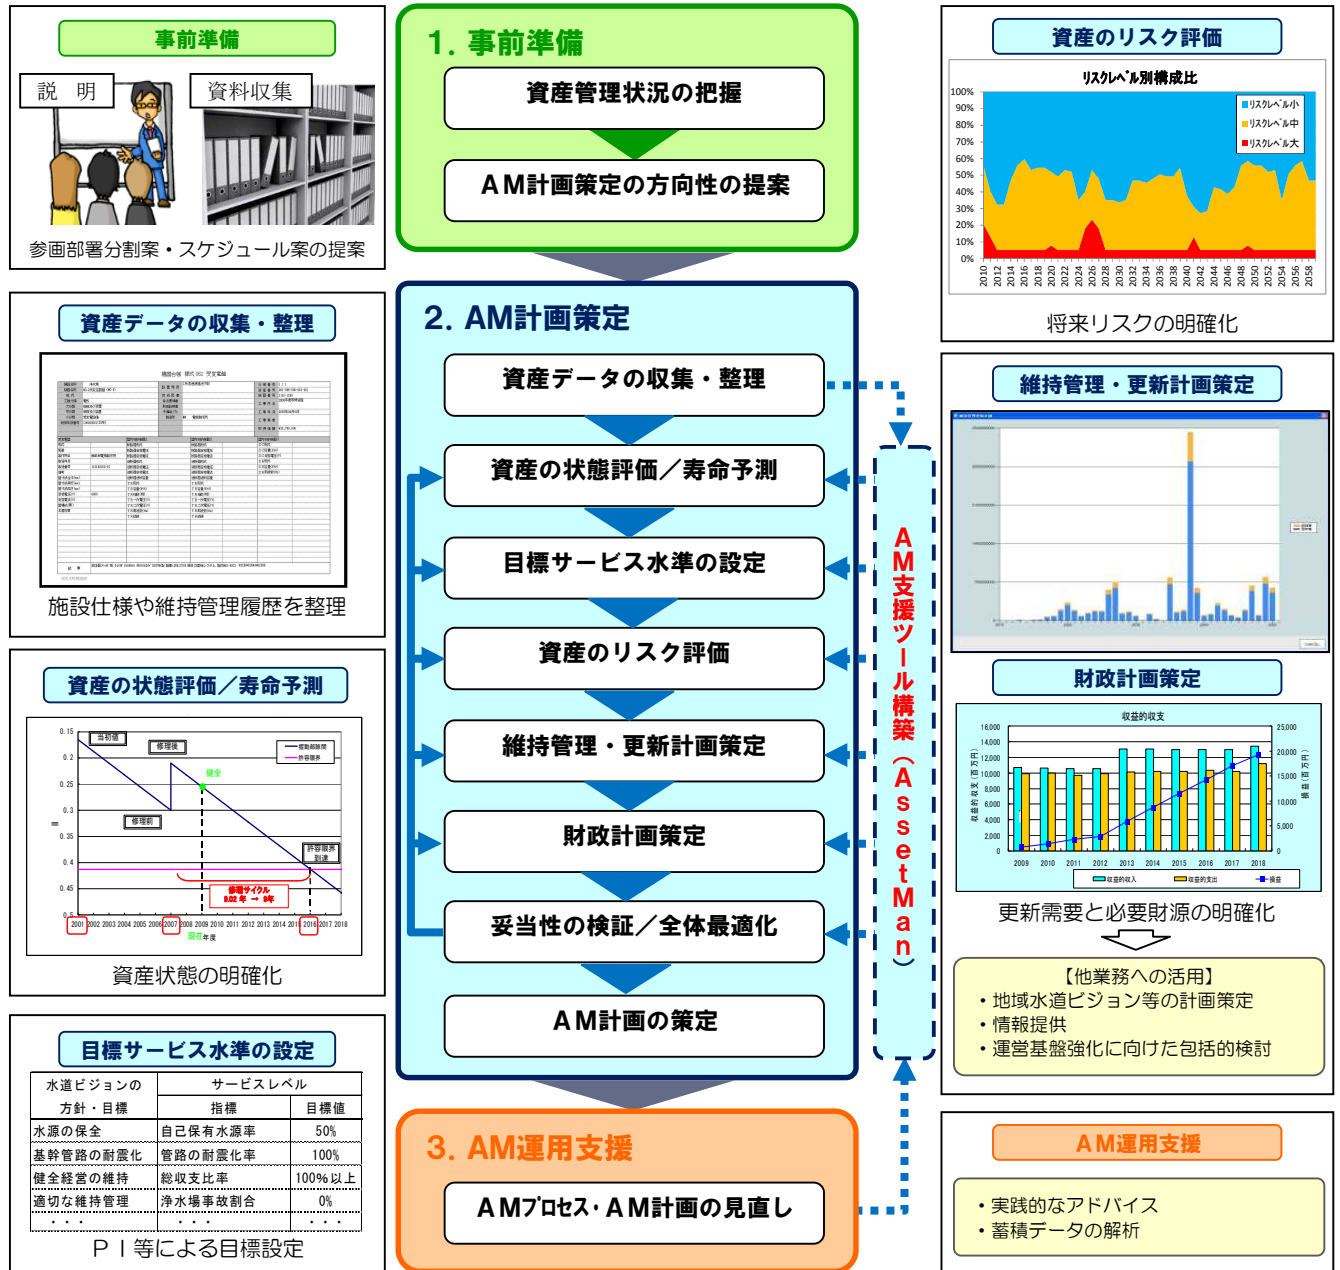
事前準備

説　明

資料収集

参画部署分割案・スケジュール案の提案

資産データの収集・整理

施設仕様や維持管理履歴を整理

資産の状態評価／寿命予測

0.15
0.2
0.25
0.3
0.35
0.4
0.45
0.5

当初値

修理後

健全

修理前

許容限界到達

修繕サイクル
8.02 年 → 9年

2001 2002 2003 2004 2005 2006 2007 2008 2009 2010 2011 2012 2013 2014 2015 2016 2017 2018

現在 年度

資産状態の明確化

目標サービス水準の設定

| 水道ビジョンの方針・目標 | サービスレベル 指標 | 目標値 |
|---|---|---|
| 水源の保全 | 自己保有水源率 | 50% |
| 基幹管路の耐震化 | 管路の耐震化率 | 100% |
| 健全経営の維持 | 総収支比率 | 100%以上 |
| 適切な維持管理 | 浄水場事故割合 | 0% |
| ・・・ | ・・・ | ・・・ |

ＰＩ等による目標設定

1. 事前準備

資産管理状況の把握

ＡＭ計画策定の方向性の提案

2. AM計画策定

資産データの収集・整理

資産の状態評価／寿命予測

目標サービス水準の設定

資産のリスク評価

維持管理・更新計画策定

財政計画策定

妥当性の検証／全体最適化

ＡＭ計画の策定

AM支援ツール構築（AssetMan）

3. AM運用支援

ＡＭﾌﾟﾛｾｽ・ＡＭ計画の見直し

資産のリスク評価

リスクﾚﾍﾞﾙ別構成比

100%
90%
80%
70%
60%
50%
40%
30%
20%
10%
0%

リスクレベル小
リスクレベル中
リスクレベル大

2010 2012 2014 2016 2018 2020 2022 2024 2026 2028 2030 2032 2034 2036 2038 2040 2042 2044 2046 2048 2050 2052 2054 2056 2058

将来リスクの明確化

維持管理・更新計画策定

財政計画策定

収益的収支

16,000
14,000
12,000
10,000
8,000
6,000
4,000
2,000
0

25,000
20,000
15,000
10,000
5,000
0

収益的収支（百万円）
損益（百万円）

2009 2010 2011 2012 2013 2014 2015 2016 2017 2018

収益的収入　収益的支出　損益

更新需要と必要財源の明確化

【他業務への活用】
・地域水道ビジョン等の計画策定
・情報提供
・運営基盤強化に向けた包括的検討

ＡＭ運用支援

・実践的なアドバイス
・蓄積データの解析